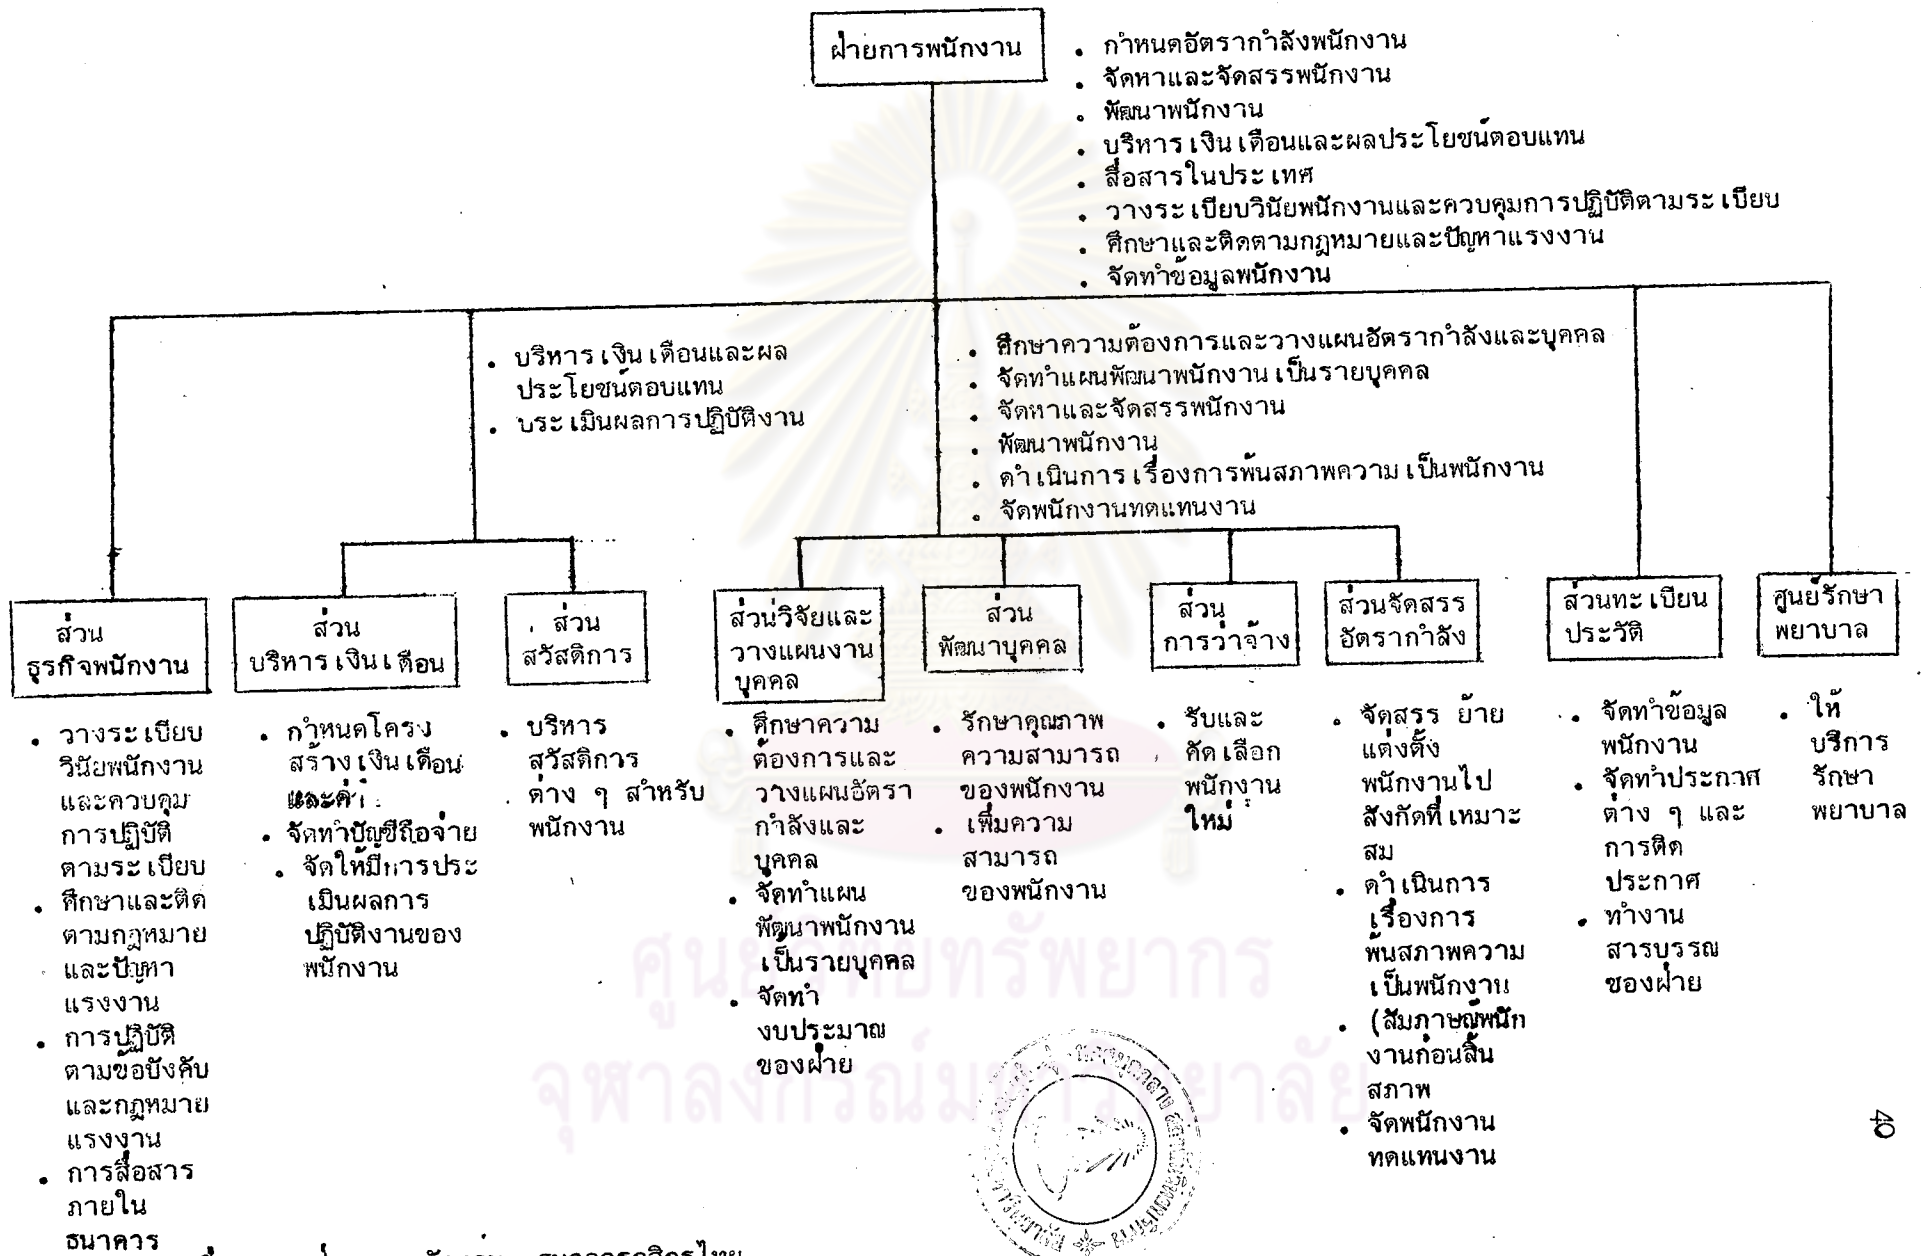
ฝ่ายการพนักงาน

. กำหนดอัตรากำลังพนักงาน
. จัดหาและจัดสรรพนักงาน
. พัฒนาพนักงาน
. บริหารเงินเดือนและผลประโยชน์ตอบแทน
. สื่อสารในประเทศ
. วางระเบียบวินัยพนักงานและควบคุมการปฏิบัติตามระเบียบ
. ศึกษาและติดตามกฎหมายและปัญหาแรงงาน
. จัดทำข้อมูลพนักงาน

. บริหารเงินเดือนและผลประโยชน์ตอบแทน
. ประเมินผลการปฏิบัติงาน

. ศึกษาความต้องการและวางแผนอัตรากำลังและบุคคล
. จัดทำแผนพัฒนาพนักงานเป็นรายบุคคล
. จัดหาและจัดสรรพนักงาน
. พัฒนาพนักงาน
. ดำเนินการเรื่องการพ้นสภาพความเป็นพนักงาน
. จัดพนักงานทดแทนงาน

ส่วนธุรกิจพนักงาน
. วางระเบียบวินัยพนักงานและควบคุมการปฏิบัติตามระเบียบ
. ศึกษาและติดตามกฎหมายและปัญหาแรงงาน
. การปฏิบัติตามข้อบังคับและกฎหมายแรงงาน
. การสื่อสารภายในธนาคาร

ส่วนบริหารเงินเดือน
. กำหนดโครงสร้างเงินเดือนและค่า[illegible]
. จัดทำบัญชีถือจ่าย
. จัดให้มีการประเมินผลการปฏิบัติงานของพนักงาน

ส่วนสวัสดิการ
. บริหารสวัสดิการต่าง ๆ สำหรับพนักงาน

ส่วนวิจัยและวางแผนงานบุคคล
. ศึกษาความต้องการและวางแผนอัตรากำลังและบุคคล
. จัดทำแผนพัฒนาพนักงานเป็นรายบุคคล
. จัดทำงบประมาณของฝ่าย

ส่วนพัฒนาบุคคล
. รักษาคุณภาพความสามารถของพนักงาน
. เพิ่มความสามารถของพนักงาน

ส่วนการว่าจ้าง
. รับและคัดเลือกพนักงานใหม่

ส่วนจัดสรรอัตรากำลัง
. จัดสรร ย้าย แต่งตั้งพนักงานไปสังกัดที่เหมาะสม
. ดำเนินการเรื่องการพ้นสภาพความเป็นพนักงาน
. (สัมภาษณ์พนักงานก่อนสิ้นสภาพ
. จัดพนักงานทดแทนงาน

ส่วนทะเบียนประวัติ
. จัดทำข้อมูลพนักงาน
. จัดทำประกาศต่าง ๆ และการติดประกาศ
. ทำงานสารบรรณของฝ่าย

ศูนย์รักษาพยาบาล
. ให้บริการรักษาพยาบาล

ศูนย์วิทยทรัพยากร
จุฬาลงกรณ์มหาวิทยาลัย

40